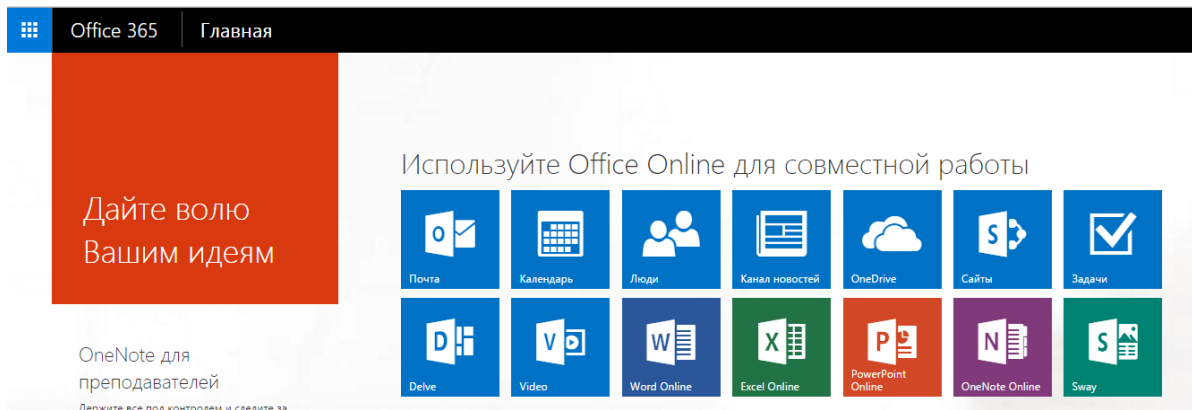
Office 365 Главная

Дайте волю Вашим идеям

OneNote для преподавателей

Держите все под контролем и следите за

Используйте Office Online для совместной работы

Почта
Календарь
Люди
Канал новостей
OneDrive
Сайты
Задачи
Delve
Video
Word Online
Excel Online
PowerPoint Online
OneNote Online
Sway